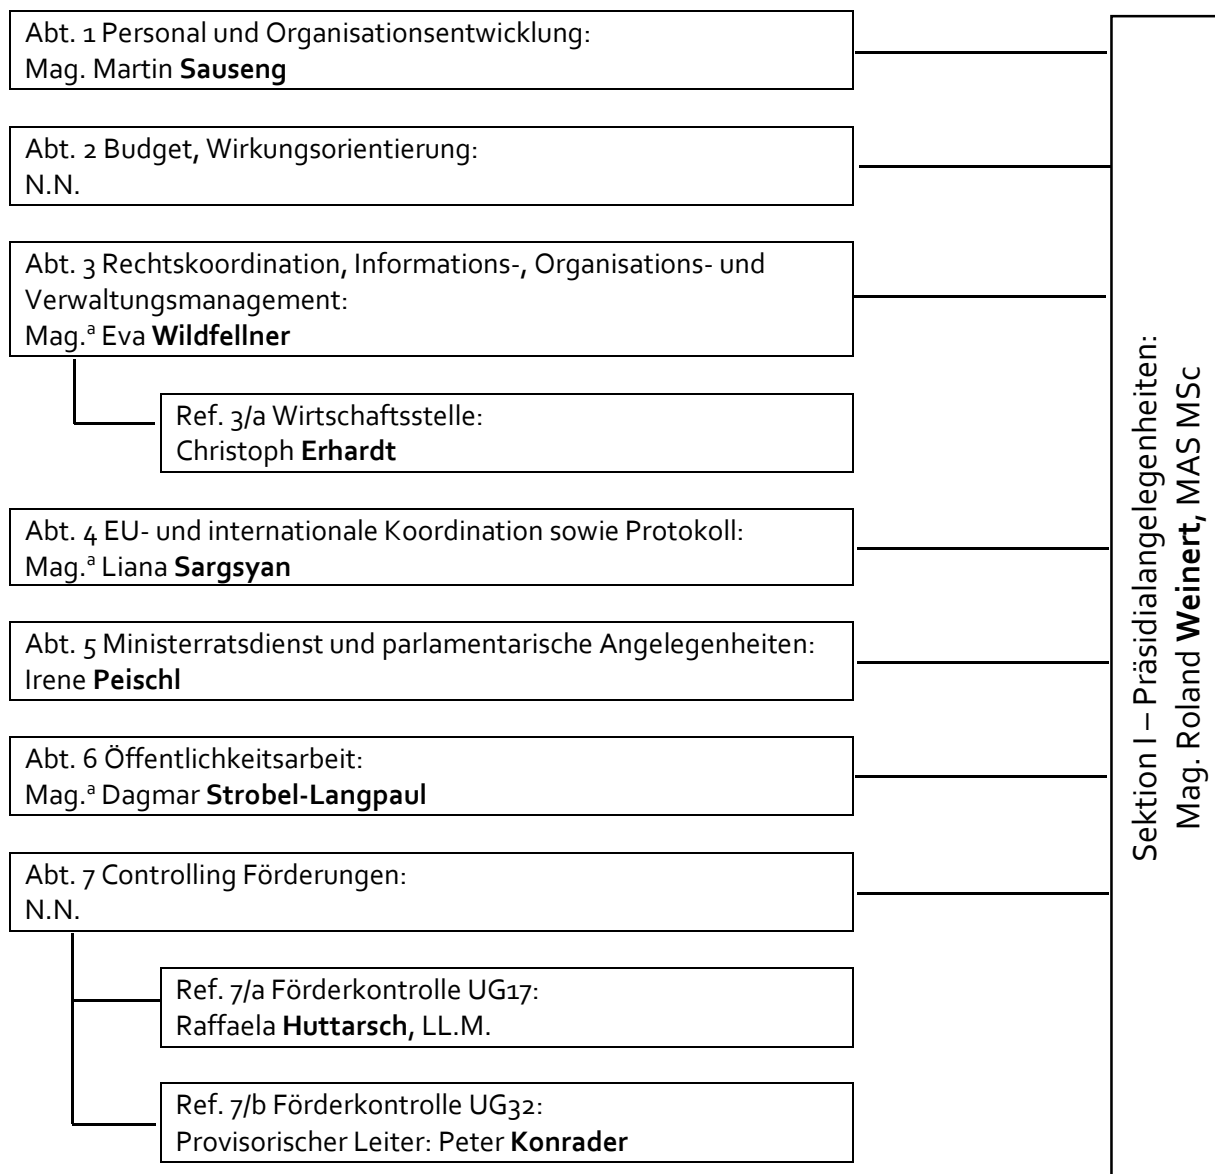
Abt. 1 Personal und Organisationsentwicklung:
Mag. Martin **Sauseng**

Abt. 2 Budget, Wirkungsorientierung:
N.N.

Abt. 3 Rechtskoordination, Informations-, Organisations- und Verwaltungsmanagement:
Mag.$^a$ Eva **Wildfellner**

Ref. 3/a Wirtschaftsstelle:
Christoph **Erhardt**

Abt. 4 EU- und internationale Koordination sowie Protokoll:
Mag.$^a$ Liana **Sargsyan**

Abt. 5 Ministerratsdienst und parlamentarische Angelegenheiten:
Irene **Peischl**

Abt. 6 Öffentlichkeitsarbeit:
Mag.$^a$ Dagmar **Strobel-Langpaul**

Abt. 7 Controlling Förderungen:
N.N.

Ref. 7/a Förderkontrolle UG17:
Raffaela **Huttarsch**, LL.M.

Ref. 7/b Förderkontrolle UG32:
Provisorischer Leiter: Peter **Konrader**

Sektion I – Präsidialangelegenheiten:
Mag. Roland **Weinert**, MAS MSc